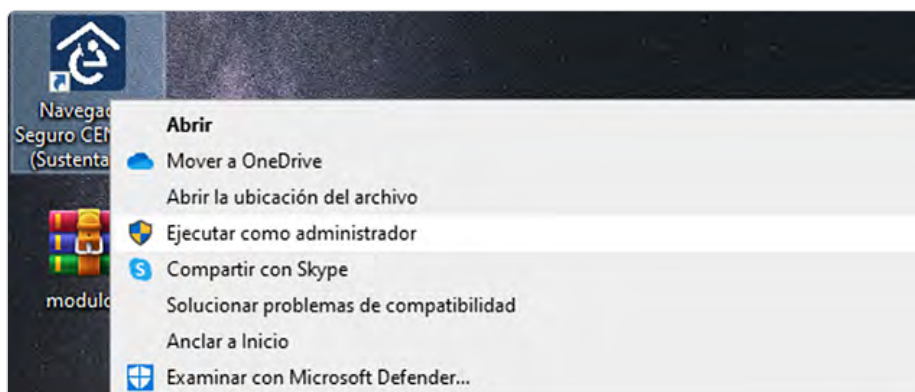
Navegad
Seguro CEN
(Sustenta

modulo

Abrir
Mover a OneDrive
Abrir la ubicación del archivo
Ejecutar como administrador
Compartir con Skype
Solucionar problemas de compatibilidad
Anclar a Inicio
Examinar con Microsoft Defender...